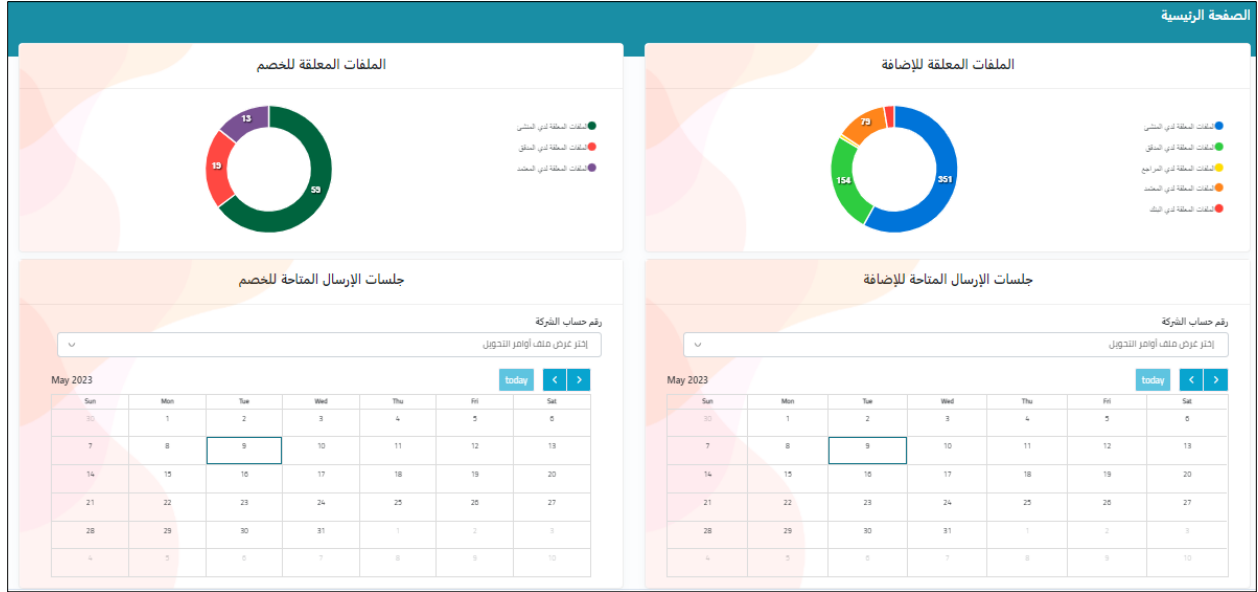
الصفحة الرئيسية

الملفات المعلقة للإضافة

الملفات المعلقة لدي المنشئ
الملفات المعلقة لدي المدقق
الملفات المعلقة لدي المراجع
الملفات المعلقة لدي المعتمد
الملفات المعلقة لدي البنك

351
154
79

الملفات المعلقة للخصم

الملفات المعلقة لدي المنشئ
الملفات المعلقة لدي المدقق
الملفات المعلقة لدي المعتمد

59
19
13

جلسات الإرسال المتاحة للإضافة

رقم حساب الشركة
إختر عرض ملف أوامر التحويل

May 2023
today

| Sun | Mon | Tue | Wed | Thu | Fri | Sat |
|---|---|---|---|---|---|---|
| 30 | 1 | 2 | 3 | 4 | 5 | 6 |
| 7 | 8 | 9 | 10 | 11 | 12 | 13 |
| 14 | 15 | 16 | 17 | 18 | 19 | 20 |
| 21 | 22 | 23 | 24 | 25 | 26 | 27 |
| 28 | 29 | 30 | 31 | 1 | 2 | 3 |
| 4 | 5 | 6 | 7 | 8 | 9 | 10 |

جلسات الإرسال المتاحة للخصم

رقم حساب الشركة
إختر عرض ملف أوامر التحويل

May 2023
today

| Sun | Mon | Tue | Wed | Thu | Fri | Sat |
|---|---|---|---|---|---|---|
| 30 | 1 | 2 | 3 | 4 | 5 | 6 |
| 7 | 8 | 9 | 10 | 11 | 12 | 13 |
| 14 | 15 | 16 | 17 | 18 | 19 | 20 |
| 21 | 22 | 23 | 24 | 25 | 26 | 27 |
| 28 | 29 | 30 | 31 | 1 | 2 | 3 |
| 4 | 5 | 6 | 7 | 8 | 9 | 10 |